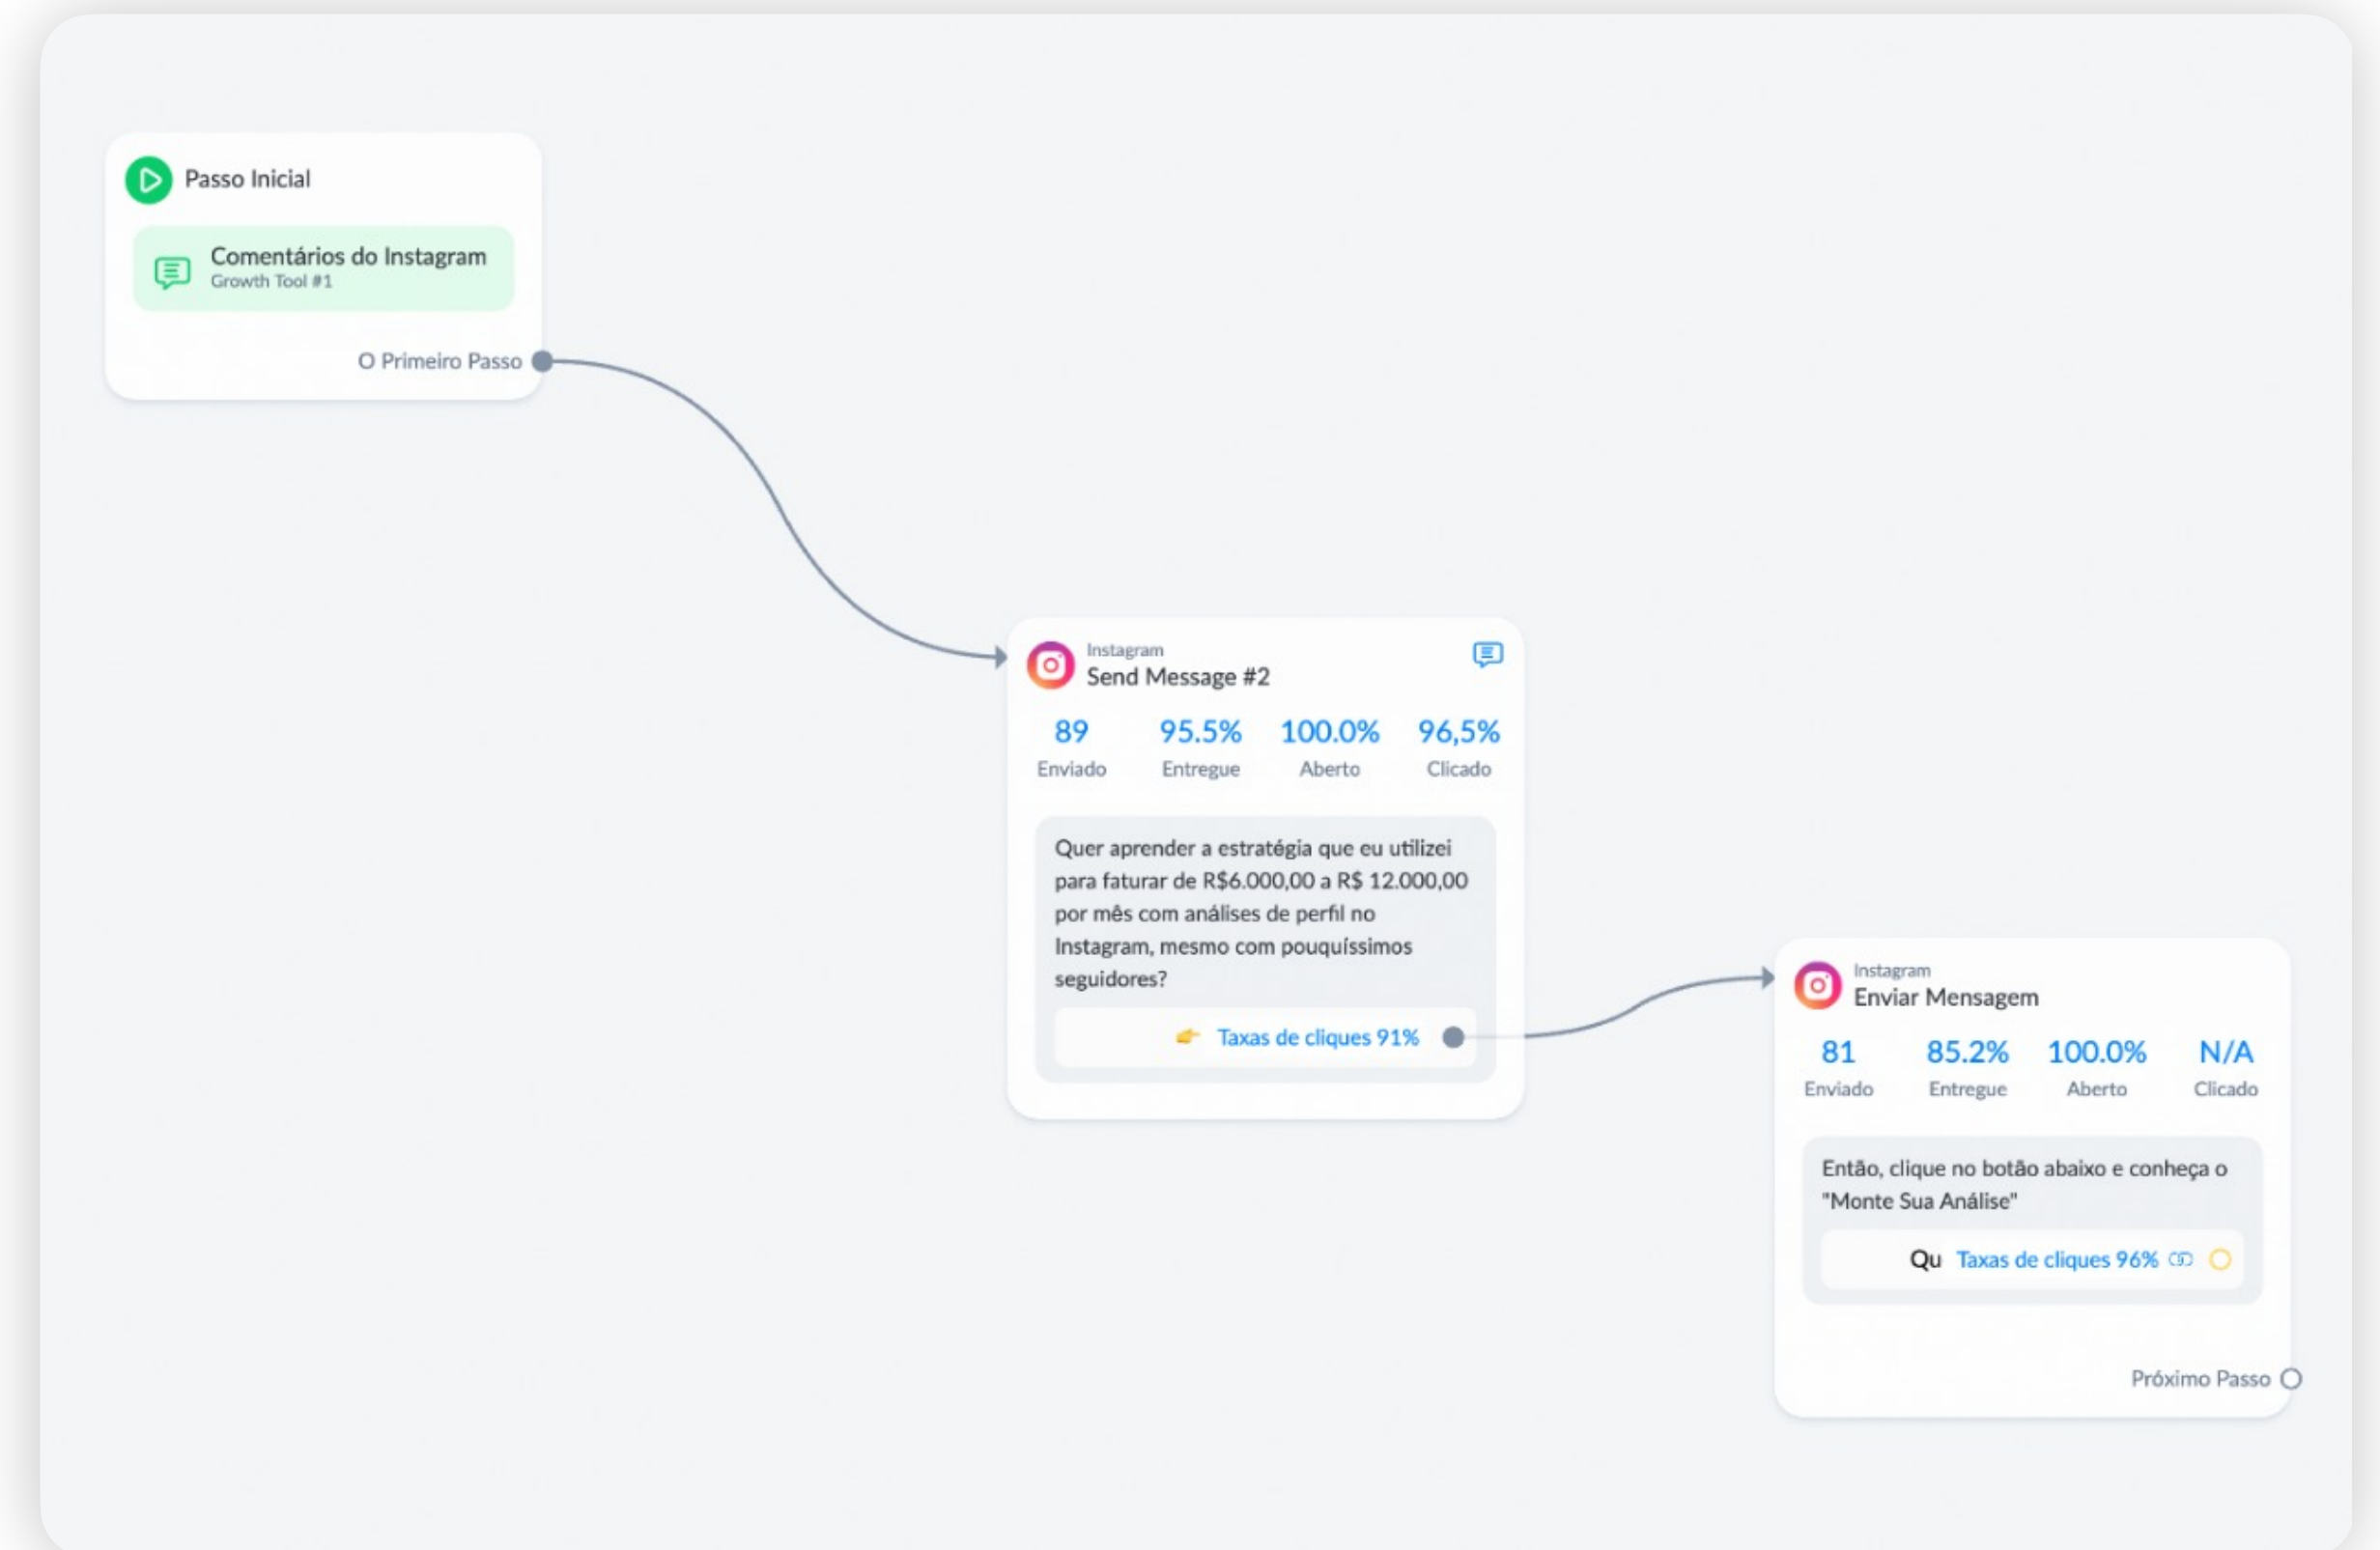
Passo Inicial

Comentários do Instagram
Growth Tool #1

O Primeiro Passo

Instagram
Send Message #2

| 89 | 95.5% | 100.0% | 96,5% |
|---|---|---|---|
| Enviado | Entregue | Aberto | Clicado |

Quer aprender a estratégia que eu utilizei para faturar de R$6.000,00 a R$ 12.000,00 por mês com análises de perfil no Instagram, mesmo com pouquíssimos seguidores?

Taxas de cliques 91%

Instagram
Enviar Mensagem

| 81 | 85.2% | 100.0% | N/A |
|---|---|---|---|
| Enviado | Entregue | Aberto | Clicado |

Então, clique no botão abaixo e conheça o "Monte Sua Análise"

Qu Taxas de cliques 96%

Próximo Passo